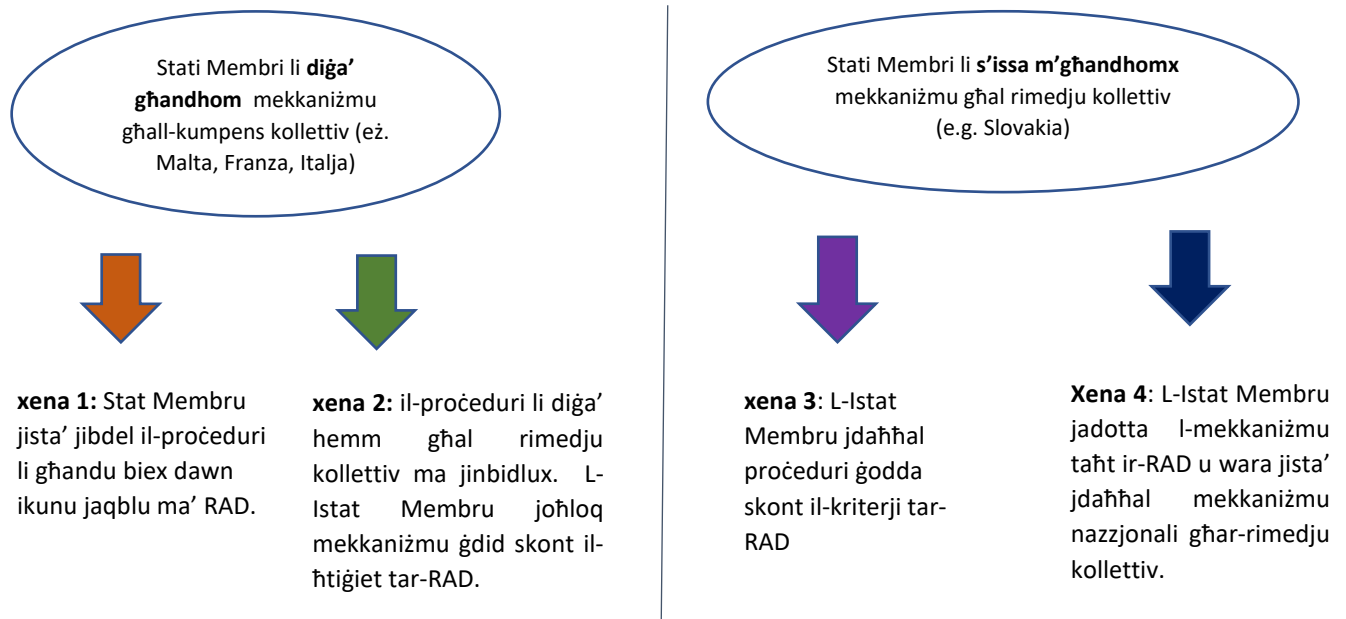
Stati Membri li **diġa' għandhom** mekkaniżmu għall-kumpens kollettiv (eż. Malta, Franza, Italja)

Stati Membri li **s'issa m'għandhomx** mekkaniżmu għal rimedju kollettiv (e.g. Slovakia)

**xena 1:** Stat Membru jista' jibdel il-proċeduri li għandu biex dawn ikunu jaqblu ma' RAD.

**xena 2:** il-proċeduri li diġa' hemm għal rimedju kollettiv ma jinbidlux. L-Istat Membru joħloq mekkaniżmu ġdid skont il-ħtiġiet tar-RAD.

**xena 3**: L-Istat Membru jdaħħal proċeduri ġodda skont il-kriterji tar-RAD

**Xena 4**: L-Istat Membru jadotta l-mekkaniżmu taħt ir-RAD u wara jista' jdaħħal mekkaniżmu nazzjonali għar-rimedju kollettiv.